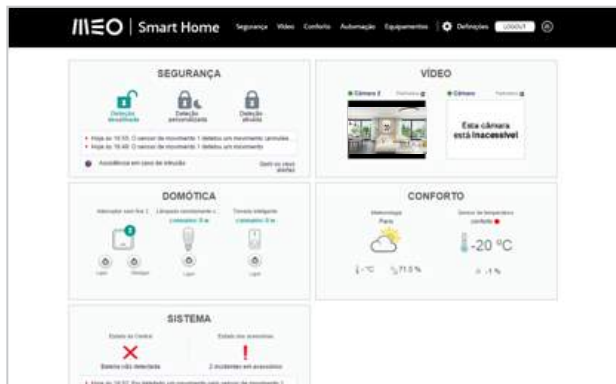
MEO | Smart Home Segurança Vídeo Conforto Automação Equipamentos Definições LOGOUT

SEGURANÇA

Deteção desativada
Deteção personalizada
Deteção ativada

Hoje às 16:55: O sensor de movimento 1 detetou um movimento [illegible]
Hoje às 16:49: O sensor de movimento 1 detetou um movimento

Assistência em caso de intrusão

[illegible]

VÍDEO

Câmara 2
Câmara

Esta câmara está inacessível

DOMÓTICA

Interruptor sem fios 1
Lâmpada inteligente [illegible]
Tomada inteligente

Ligar
Ligar
Ligar

CONFORTO

Meteorologia
Paris

Sensor de temperatura

-20 °C

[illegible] °C
71.5 %

-1 %

SISTEMA

Estado da Central
Estado dos acessórios

Bateria não detetada
2 incidentes em acessórios

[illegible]